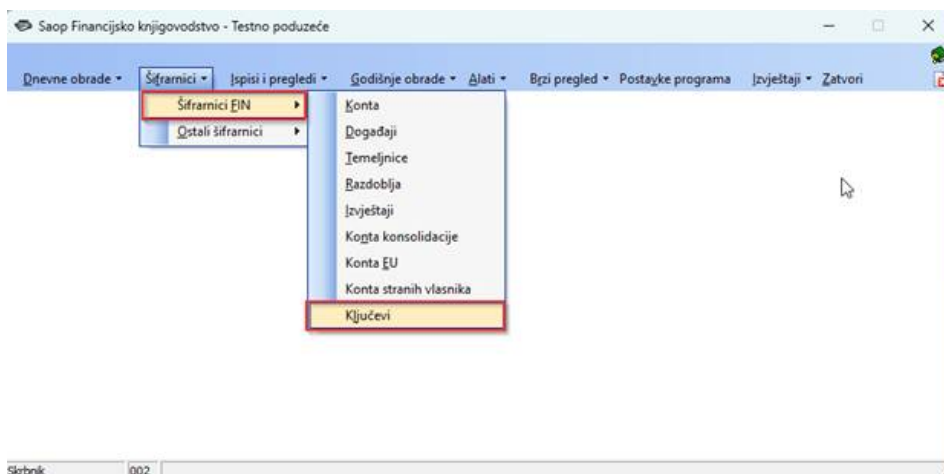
Saop Financijsko knjigovodstvo - Testno poduzeće

Dnevne obrade ▾ Šifranici ▾ Ispisi i pregledi ▾ Godišnje obrade ▾ Alati ▾ Brzi pregled ▾ Postavke programa Izvještaji ▾ Zatvori

Šifranici FIN ▸
Ostali šifranici ▸

Konta
Događaji
Temeljnice
Razdoblja
Izvještaji
Konta konsolidacije
Konta EU
Konta stranih vlasnika
Ključevi

Skrbnik 002